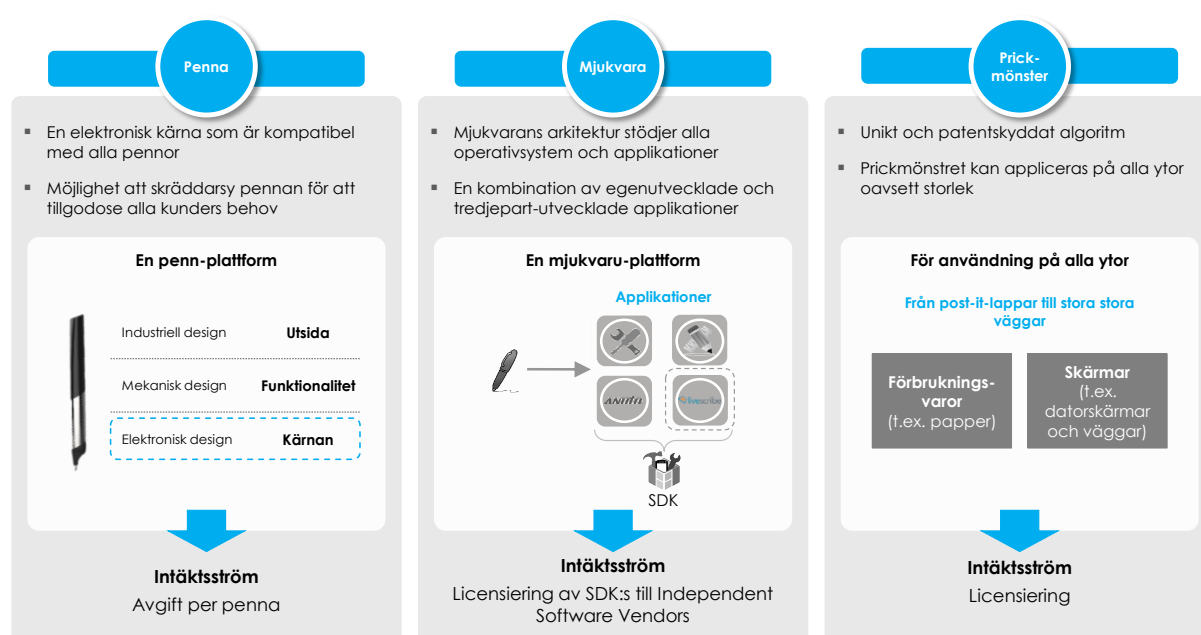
Penna

En elektronisk kärna som är kompatibel med alla pennor

Möjlighet att skräddarsy pennan för att tillgodose alla kunders behov

En penn-plattform

| Industriell design | Utsida |
|---|---|
| Mekanisk design | Funktionalitet |
| Elektronisk design | Kärnan |

Intäktsström
Avgift per penna

Mjukvara

Mjukvarans arkitektur stödjer alla operativsystem och applikationer

En kombination av egenutvecklade och tredjepart-utvecklade applikationer

En mjukvaru-plattform

Applikationer

ANOTO

livescribe

SDK

Intäktsström
Licensiering av SDK:s till Independent Software Vendors

Prick-mönster

Unikt och patentskyddat algoritm

Prickmönstret kan appliceras på alla ytor oavsett storlek

För användning på alla ytor

Från post-it-lappar till stora stora väggar

Förbruknings-varor (t.ex. papper)

Skärmar (t.ex. datorskärmar och väggar)

Intäktsström
Licensiering